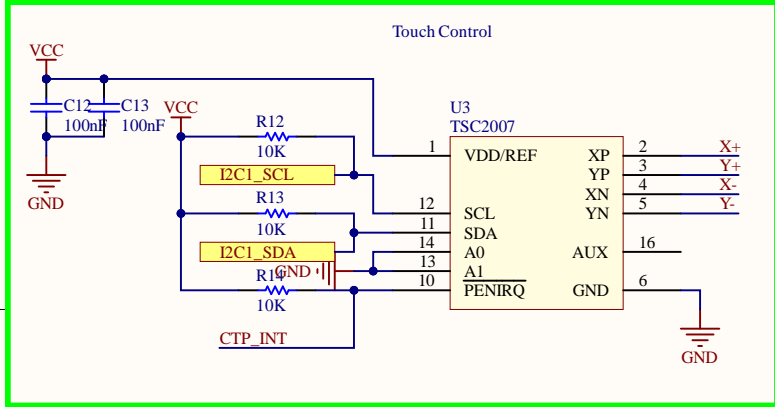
Touch Control

VCC
C12 C13
100nF 100nF
GND

VCC
R12
10K
I2C1_SCL
R13
10K
I2C1_SDA
R14
10K
GND
CTP_INT

U3
TSC2007
1 VDD/REF
12 SCL
11 SDA
14 A0
13 A1
10 PENIRQ
XP 2 X+
YP 3 Y+
XN 4 X-
YN 5 Y-
AUX 16
GND 6
GND